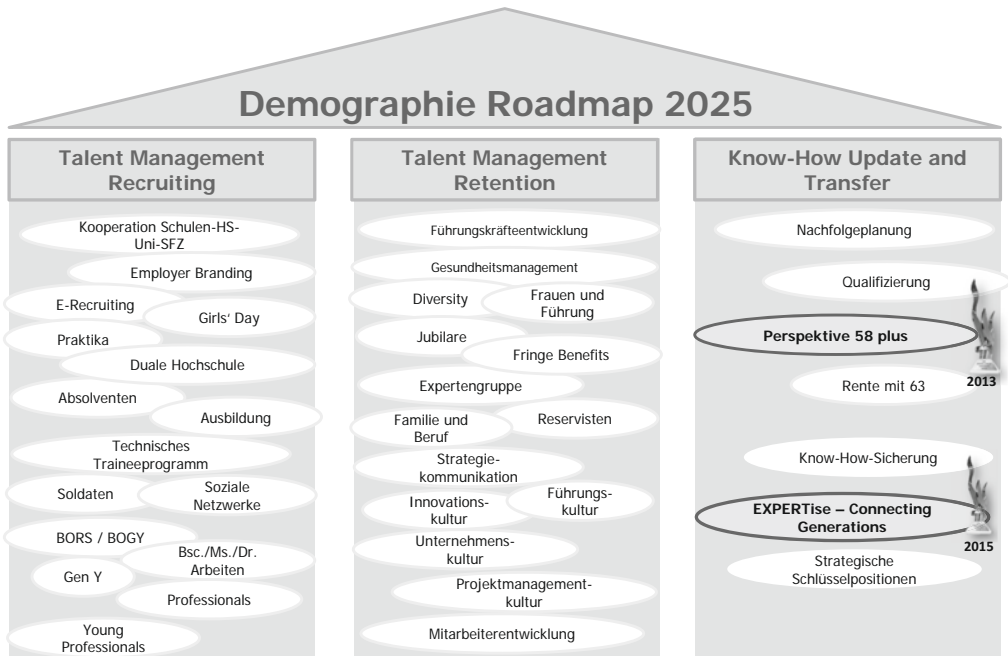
Demographie Roadmap 2025

Talent Management Recruiting

Kooperation Schulen-HS-Uni-SFZ
Employer Branding
E-Recruiting
Girls' Day
Praktika
Duale Hochschule
Absolventen
Ausbildung
Technisches Traineeprogramm
Soldaten
Soziale Netzwerke
BORS / BOGY
Bsc./Ms./Dr. Arbeiten
Gen Y
Professionals
Young Professionals

Talent Management Retention

Führungskräfteentwicklung
Gesundheitsmanagement
Diversity
Frauen und Führung
Jubilare
Fringe Benefits
Expertengruppe
Familie und Beruf
Reservisten
Strategiekommunikation
Innovationskultur
Führungskultur
Unternehmenskultur
Projektmanagementkultur
Mitarbeiterentwicklung

Know-How Update and Transfer

Nachfolgeplanung
Qualifizierung
Perspektive 58 plus
2013
Rente mit 63
Know-How-Sicherung
EXPERTise – Connecting Generations
2015
Strategische Schlüsselpositionen